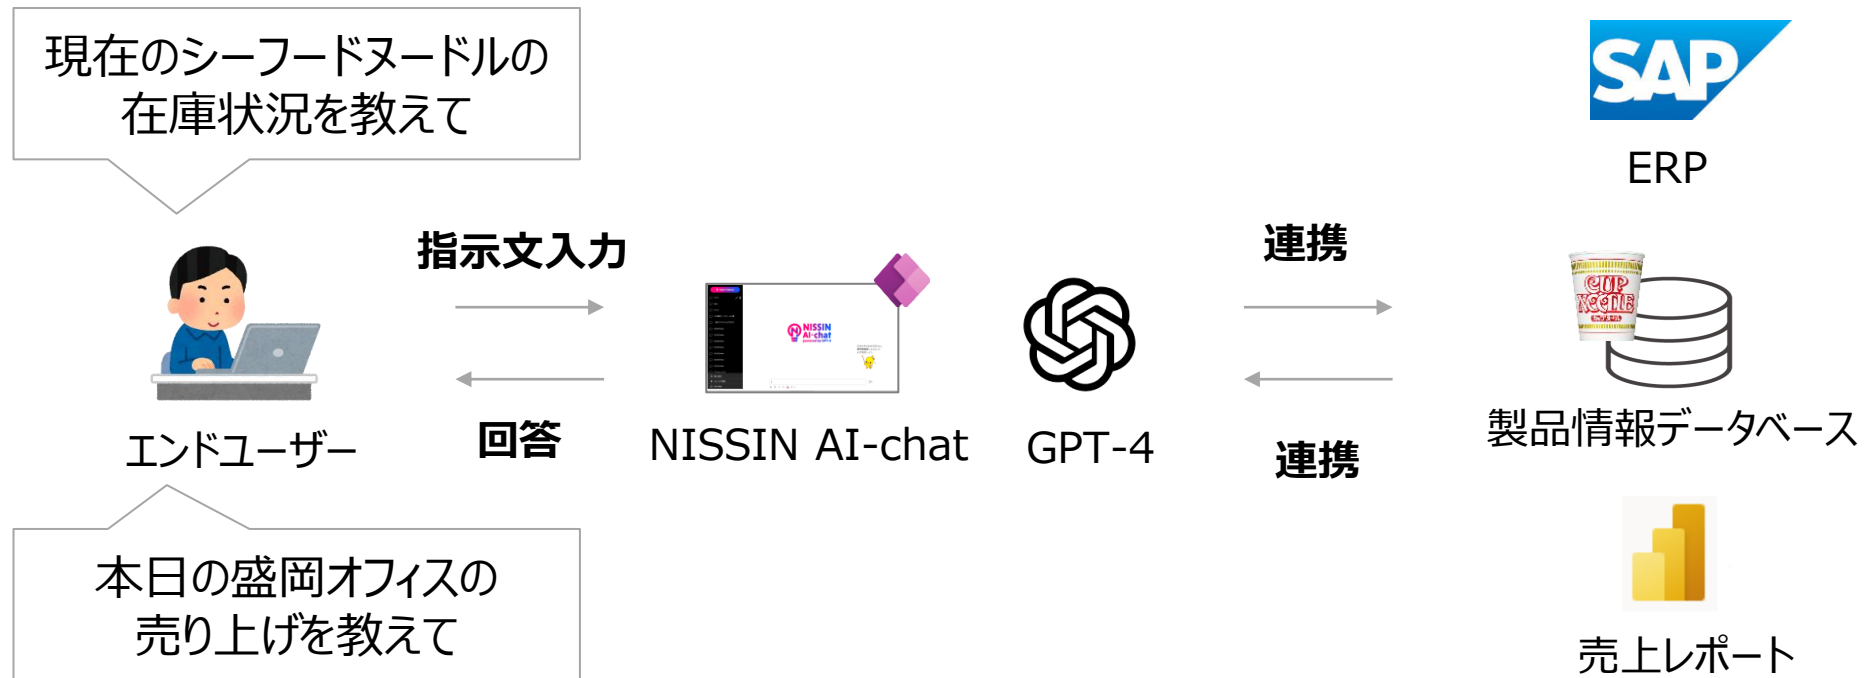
現在のシーフードヌードルの在庫状況を教えて

SAP

ERP

指示文入力

連携

NISSIN AI-chat

回答

エンドユーザー

NISSIN AI-chat

GPT-4

連携

製品情報データベース

本日の盛岡オフィスの売り上げを教えて

売上レポート